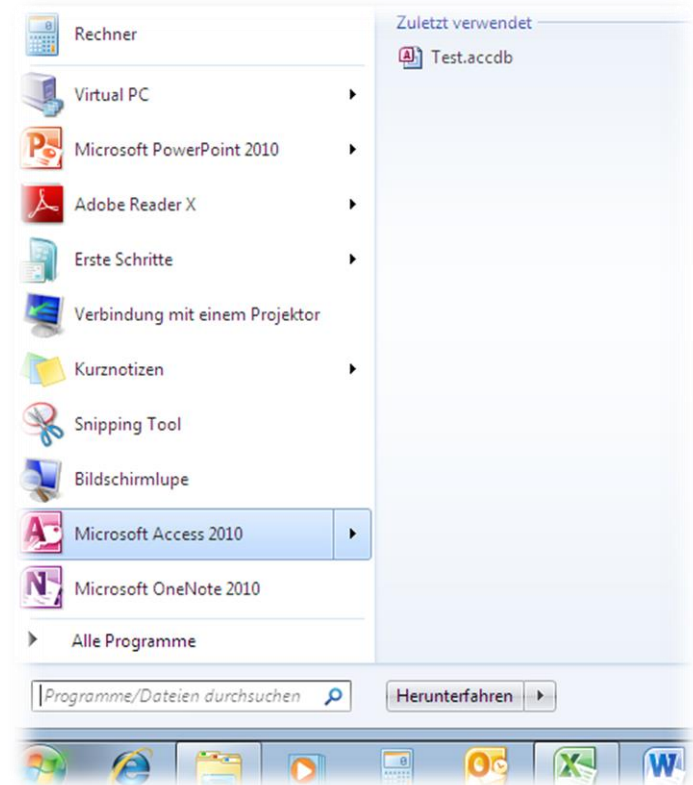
Rechner

Virtual PC

Microsoft PowerPoint 2010

Adobe Reader X

Erste Schritte

Verbindung mit einem Projektor

Kurznotizen

Snipping Tool

Bildschirmlupe

Microsoft Access 2010

Microsoft OneNote 2010

Alle Programme

Zuletzt verwendet

Test.accdb

Programme/Dateien durchsuchen

Herunterfahren